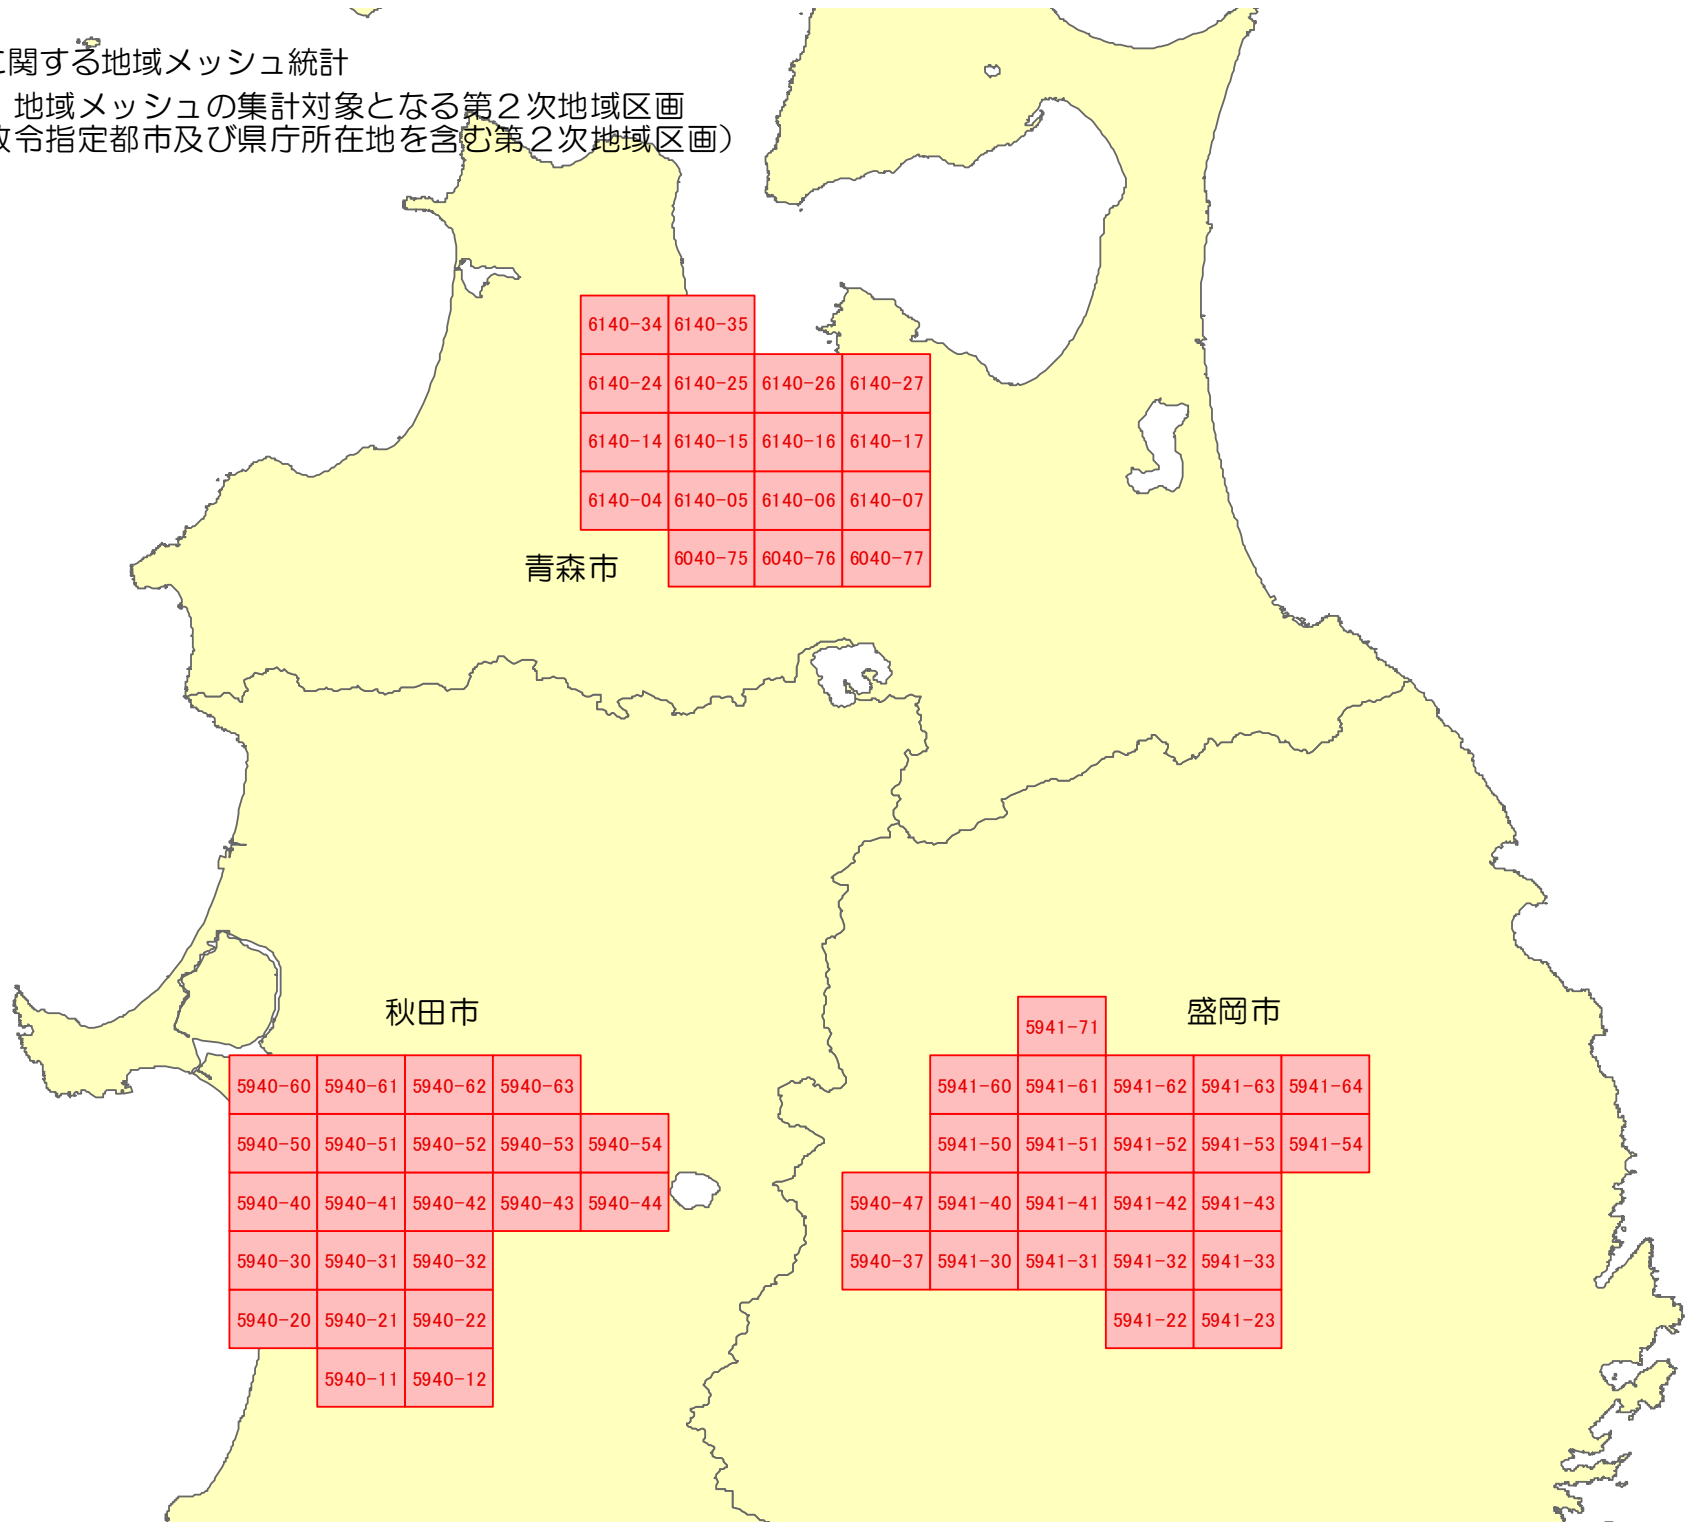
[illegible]関する地域メッシュ統計
地域メッシュの集計対象となる第２次地域区画
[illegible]政令指定都市及び県庁所在地を含む第２次地域区画）

| 6140-34 | 6140-35 | | |
|---|---|---|---|
| 6140-24 | 6140-25 | 6140-26 | 6140-27 |
| 6140-14 | 6140-15 | 6140-16 | 6140-17 |
| 6140-04 | 6140-05 | 6140-06 | 6140-07 |
| | 6040-75 | 6040-76 | 6040-77 |

青森市

秋田市

| 5940-60 | 5940-61 | 5940-62 | 5940-63 | |
|---|---|---|---|---|
| 5940-50 | 5940-51 | 5940-52 | 5940-53 | 5940-54 |
| 5940-40 | 5940-41 | 5940-42 | 5940-43 | 5940-44 |
| 5940-30 | 5940-31 | 5940-32 | | |
| 5940-20 | 5940-21 | 5940-22 | | |
| | 5940-11 | 5940-12 | | |

盛岡市

| | | 5941-71 | | | |
|---|---|---|---|---|---|
| | 5941-60 | 5941-61 | 5941-62 | 5941-63 | 5941-64 |
| | 5941-50 | 5941-51 | 5941-52 | 5941-53 | 5941-54 |
| 5940-47 | 5941-40 | 5941-41 | 5941-42 | 5941-43 | |
| 5940-37 | 5941-30 | 5941-31 | 5941-32 | 5941-33 | |
| | | | 5941-22 | 5941-23 | |